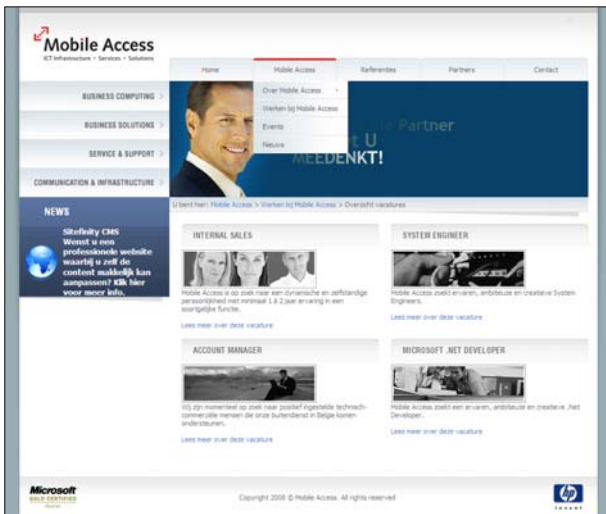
Mobile Access
ICT Infrastructure • Services • Solutions

Home
Mobile Access
Referenties
Partners
Contact

Over Mobile Access
Werken bij Mobile Access
Events
Nieuws

BUSINESS COMPUTING
BUSINESS SOLUTIONS
SERVICE & SUPPORT
COMMUNICATION & INFRASTRUCTURE

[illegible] Partner
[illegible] t U
MEEDENKT!

NEWS

Sitefinity CMS
Wenst u een professionele website waarbij u zelf de content makkelijk kan aanpassen? Klik hier voor meer info.

U bent hier: Mobile Access > Werken bij Mobile Access > Overzicht vacatures

INTERNAL SALES

Mobile Access is op zoek naar een dynamische en zelfstandige persoonlijkheid met minimaal 1 à 2 jaar ervaring in een soortgelijke functie.

Lees meer over deze vacature

SYSTEM ENGINEER

Mobile Access zoekt ervaren, ambitieuze en creatieve System Engineers.

Lees meer over deze vacature

ACCOUNT MANAGER

Wij zijn momenteel op zoek naar positief ingestelde technisch-commerciële mensen die onze buitendienst in België komen ondersteunen.

Lees meer over deze vacature

MICROSOFT .NET DEVELOPER

Mobile Access zoekt een ervaren, ambitieuze en creatieve .Net Developer.

Lees meer over deze vacature

Microsoft
GOLD CERTIFIED
Partner

Copyright 2008 © Mobile Access. All rights reserved

hp
invent